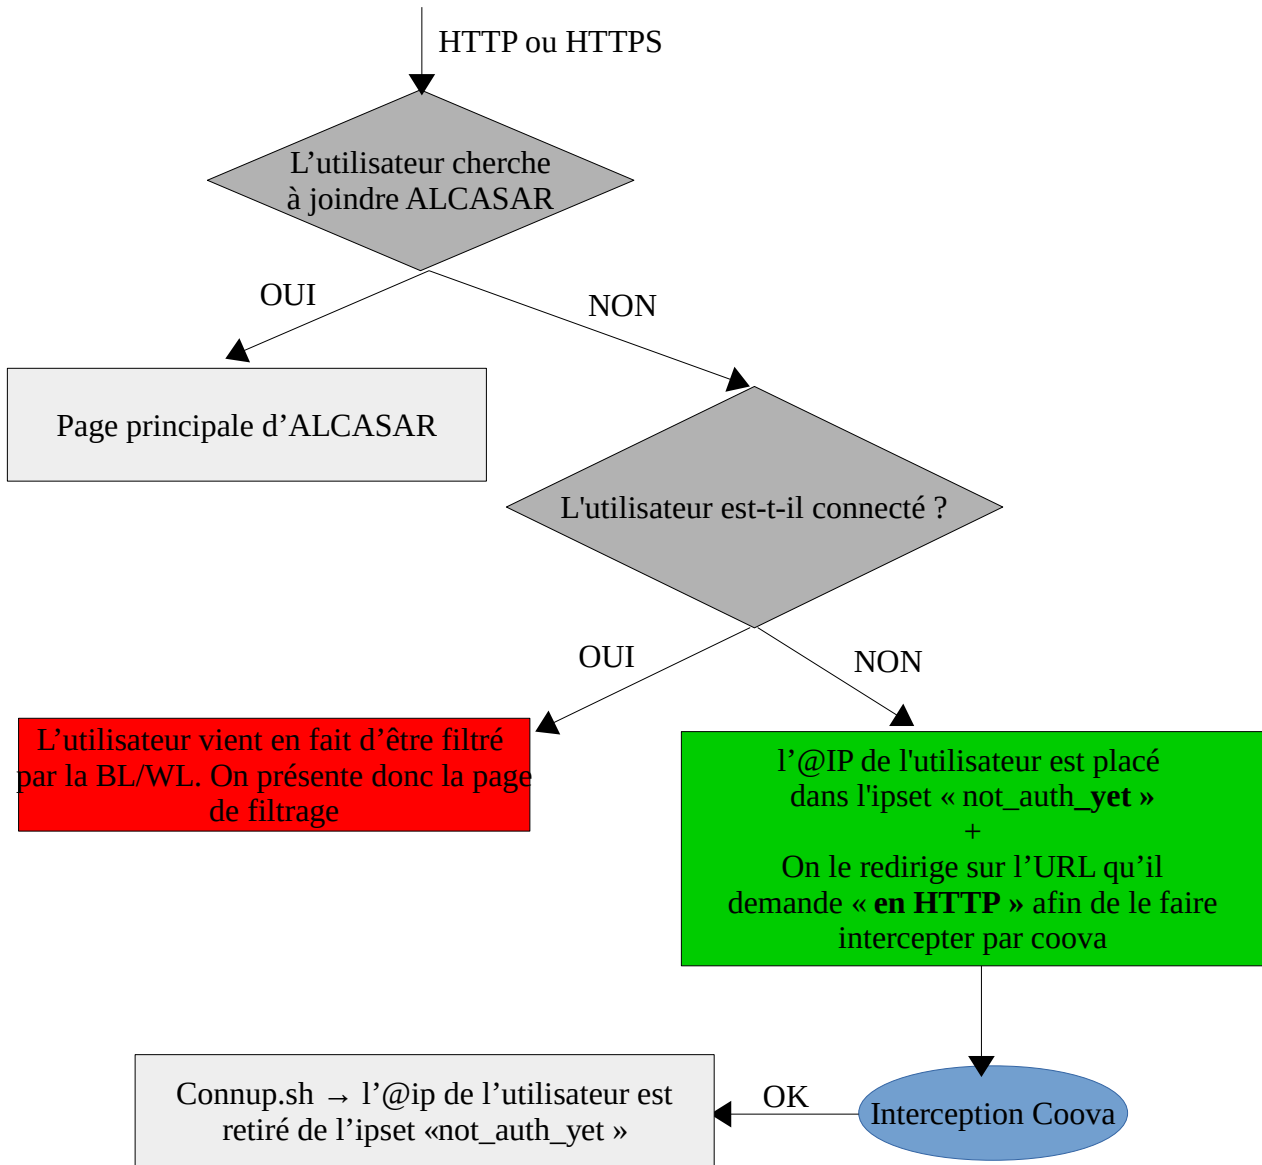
HTTP ou HTTPS

L’utilisateur cherche à joindre ALCASAR

OUI

NON

Page principale d’ALCASAR

L'utilisateur est-t-il connecté ?

OUI

NON

L’utilisateur vient en fait d’être filtré par la BL/WL. On présente donc la page de filtrage

l’@IP de l'utilisateur est placé dans l'ipset « not_auth_**yet** »
+
On le redirige sur l’URL qu’il demande « **en HTTP** » afin de le faire intercepter par coova

Connup.sh → l’@ip de l’utilisateur est retiré de l’ipset «not_auth_yet »

OK

Interception Coova